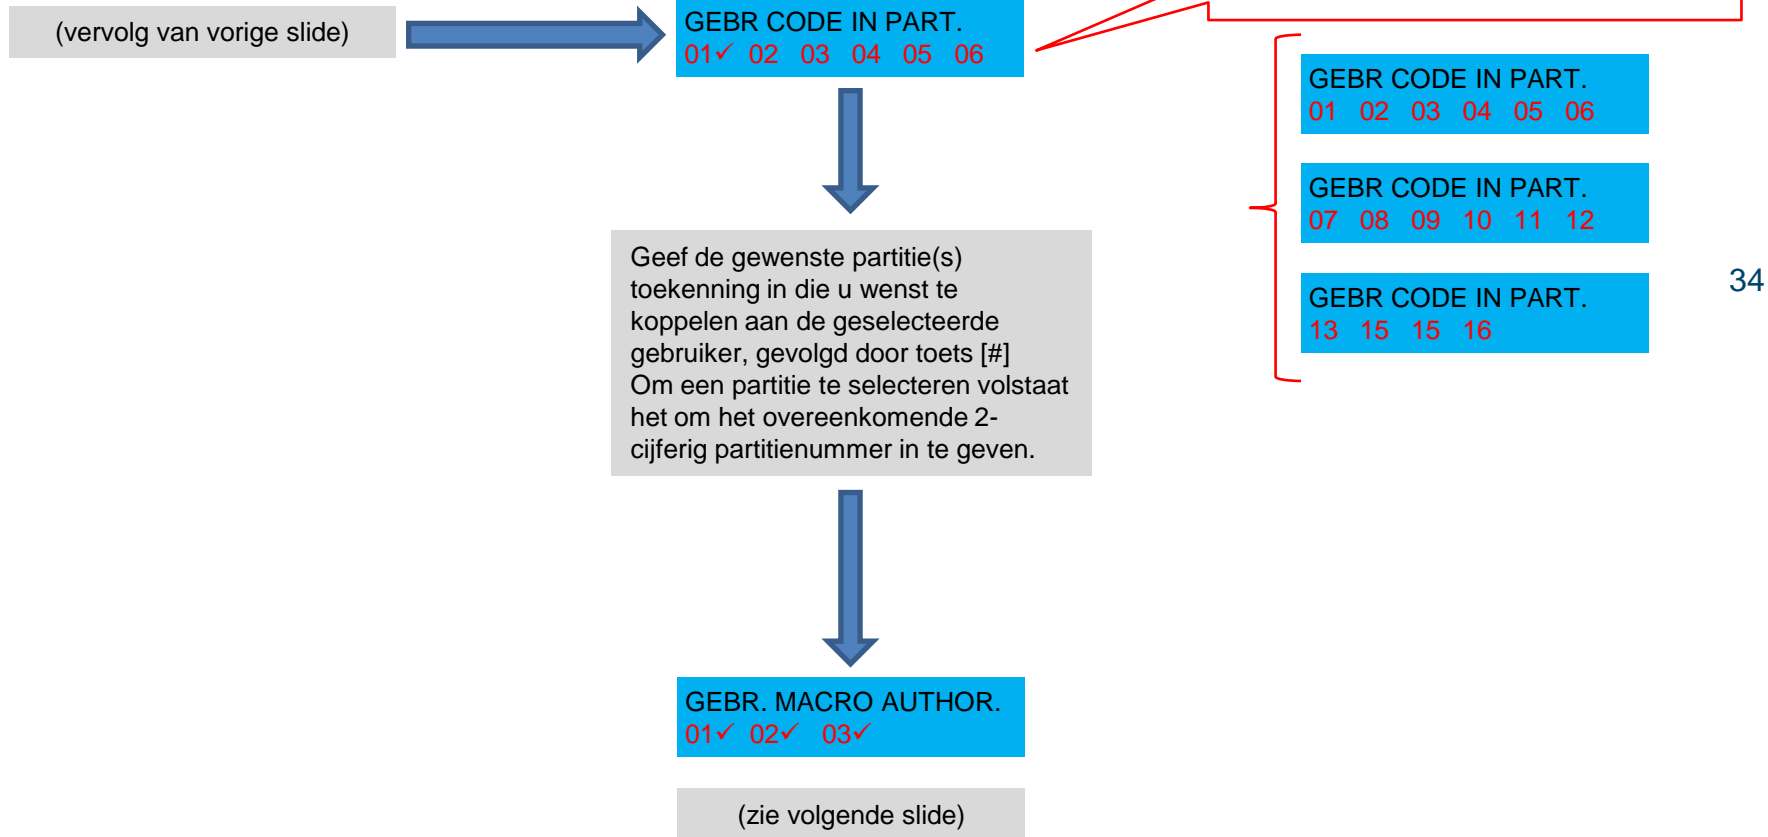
(vervolg van vorige slide)

GEBR CODE IN PART.
01✓ 02 03 04 05 06

GEBR CODE IN PART.
01 02 03 04 05 06

GEBR CODE IN PART.
07 08 09 10 11 12

GEBR CODE IN PART.
13 15 15 16

34

Geef de gewenste partitie(s) toekenning in die u wenst te koppelen aan de geselecteerde gebruiker, gevolgd door toets [#]
Om een partitie te selecteren volstaat het om het overeenkomende 2-cijferig partitienummer in te geven.

GEBR. MACRO AUTHOR.
01✓ 02✓ 03✓

(zie volgende slide)